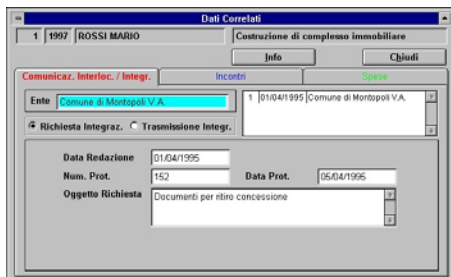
Dati Correlati

1 1997 ROSSI MARIO

Costruzione di complesso immobiliare

Info

Chiudi

Comunicaz. Interloc. / Integr.

Incontri

Spese

Ente Comune di Montopoli V.A.

1 01/04/1995 Comune di Montopoli V.A.

Richiesta Integraz.

Trasmissione Integr.

Data Redazione 01/04/1995

Num. Prot. 152

Data Prot. 05/04/1995

Oggetto Richiesta Documenti per ritiro concessione